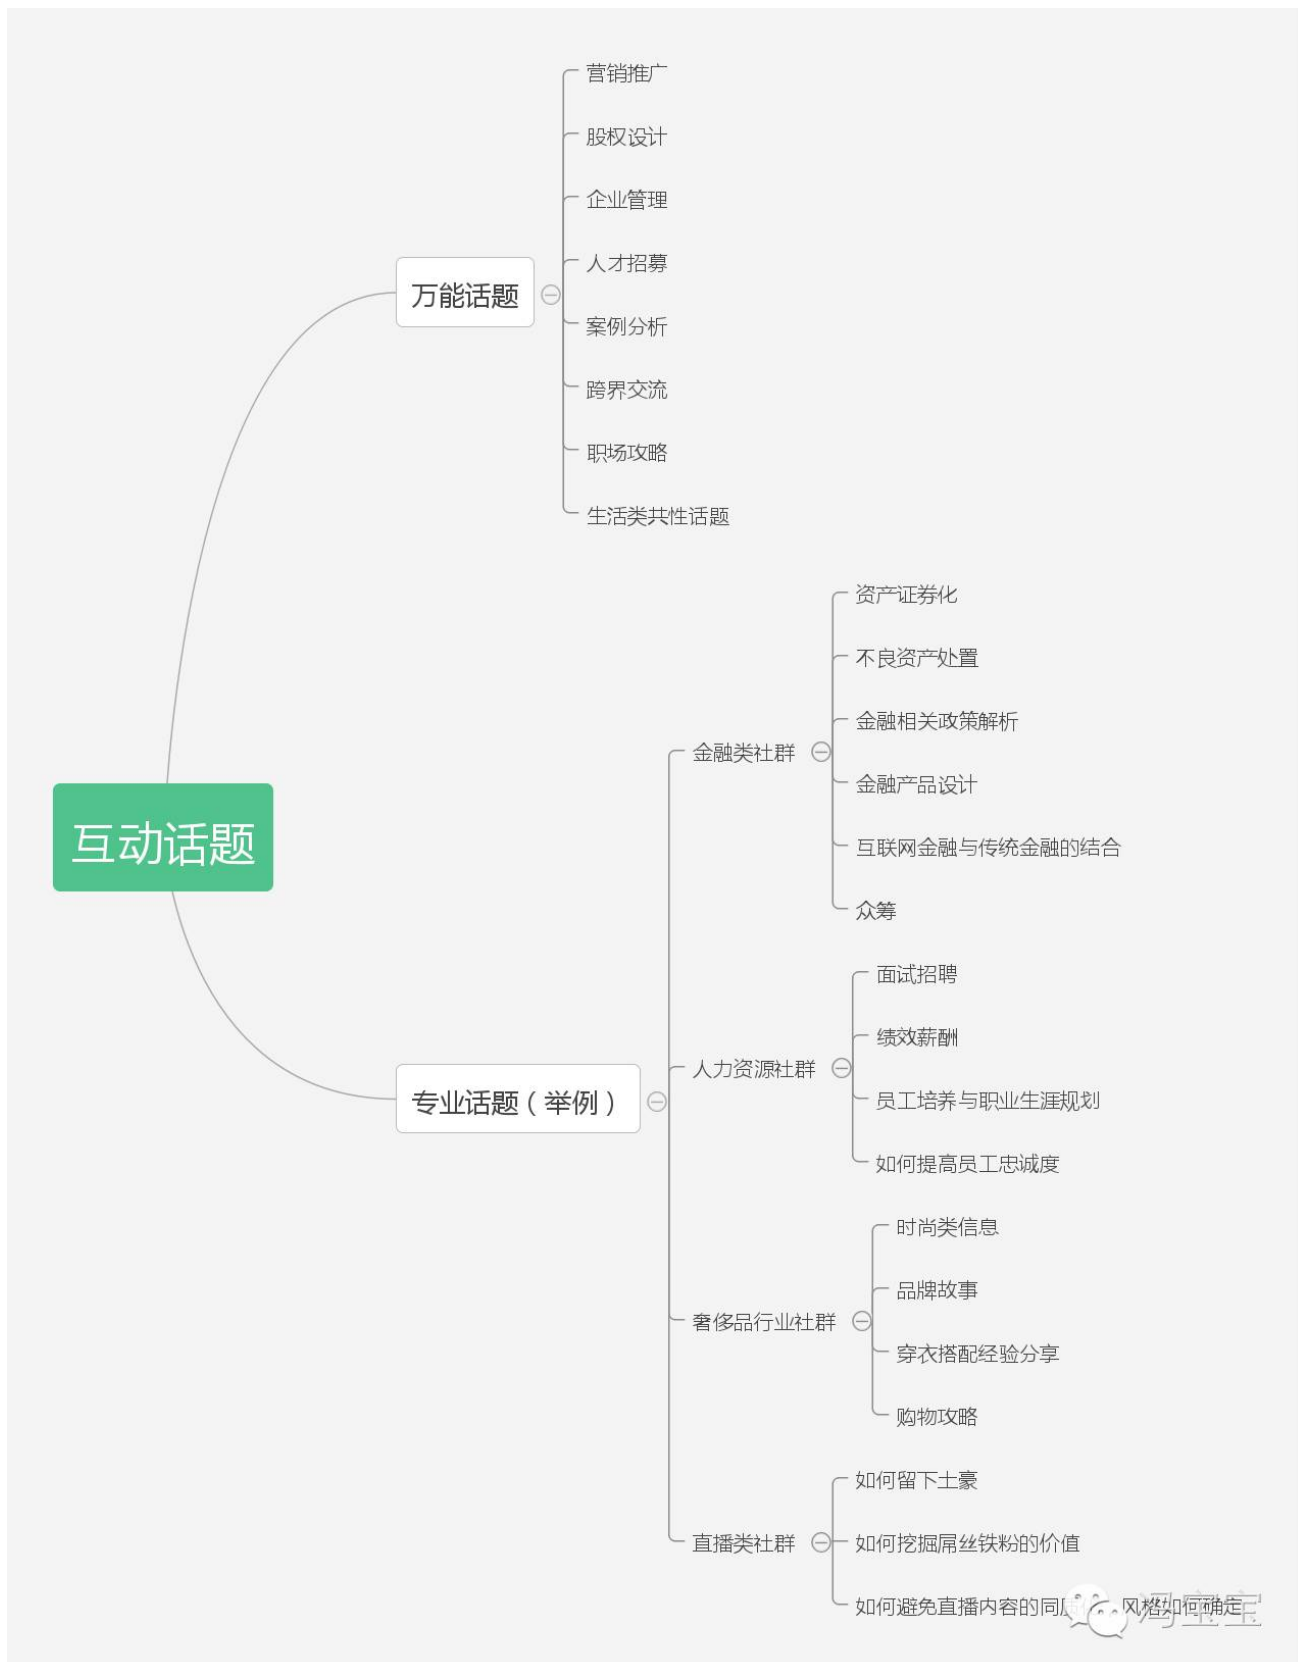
互动话题

万能话题
营销推广
股权设计
企业管理
人才招募
案例分析
跨界交流
职场攻略
生活类共性话题

专业话题（举例）

金融类社群
资产证券化
不良资产处置
金融相关政策解析
金融产品设计
互联网金融与传统金融的结合
众筹

人力资源社群
面试招聘
绩效薪酬
员工培养与职业生涯规划
如何提高员工忠诚度

奢侈品行业社群
时尚类信息
品牌故事
穿衣搭配经验分享
购物攻略

直播类社群
如何留下土豪
如何挖掘屌丝铁粉的价值
如何避免直播内容的同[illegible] 风格如何确定

冯宝宝